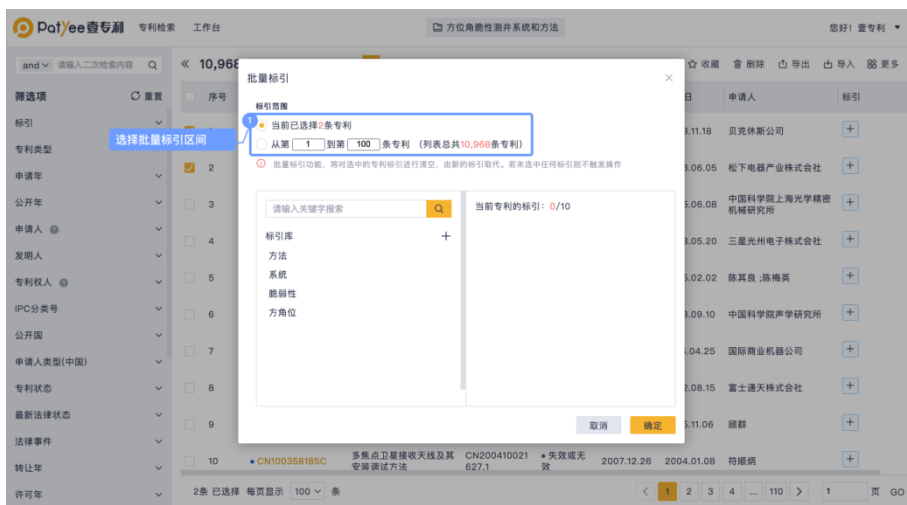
PatYee壹专利 专利检索 工作台

方位角脆性测井系统和方法

您好！壹专利

and 请输入二次检索内容

« 10,968

收藏 删除 导出 导入 更多

筛选项 重置

标引

专利类型

申请年

公开年

申请人

发明人

专利权人

IPC分类号

公开国

申请人类型(中国)

专利状态

最新法律状态

法律事件

转让年

许可年

选择批量标引区间

序号

日 申请人 标引

| | | | |
|---|---|---|---|
| 1 | 3.11.18 | 贝克休斯公司 | + |
| 2 | 3.06.05 | 松下电器产业株式会社 | + |
| 3 | 5.06.08 | 中国科学院上海光学精密机械研究所 | + |
| 4 | 3.05.20 | 三星光州电子株式会社 | + |
| 5 | 5.02.02 | 陈其良 ;陈梅英 | + |
| 6 | 3.09.10 | 中国科学院声学研究所 | + |
| 7 | .04.25 | 国际商业机器公司 | + |
| 8 | 2.08.15 | 富士通天株式会社 | + |
| 9 | 5.11.06 | 顾群 | + |
| 10 CN100358185C | 多焦点卫星接收天线及其安装调试方法 CN200410021627.1 • 失效或无效 2007.12.26 2004.01.08 | 符顺炳 | + |

批量标引

标引范围

1

当前已选择2条专利

从第 1 到第 100 条专利 （列表总共10,968条专利）

批量标引功能，将对选中的专利标引进行清空，由新的标引取代。若未选中任何标引则不触发操作

请输入关键字搜索

标引库 +

方法

系统

脆弱性

方角位

当前专利的标引：0/10

取消 确定

2条 已选择 每页显示 100 条

< 1 2 3 4 ... 110 > 1 页 GO